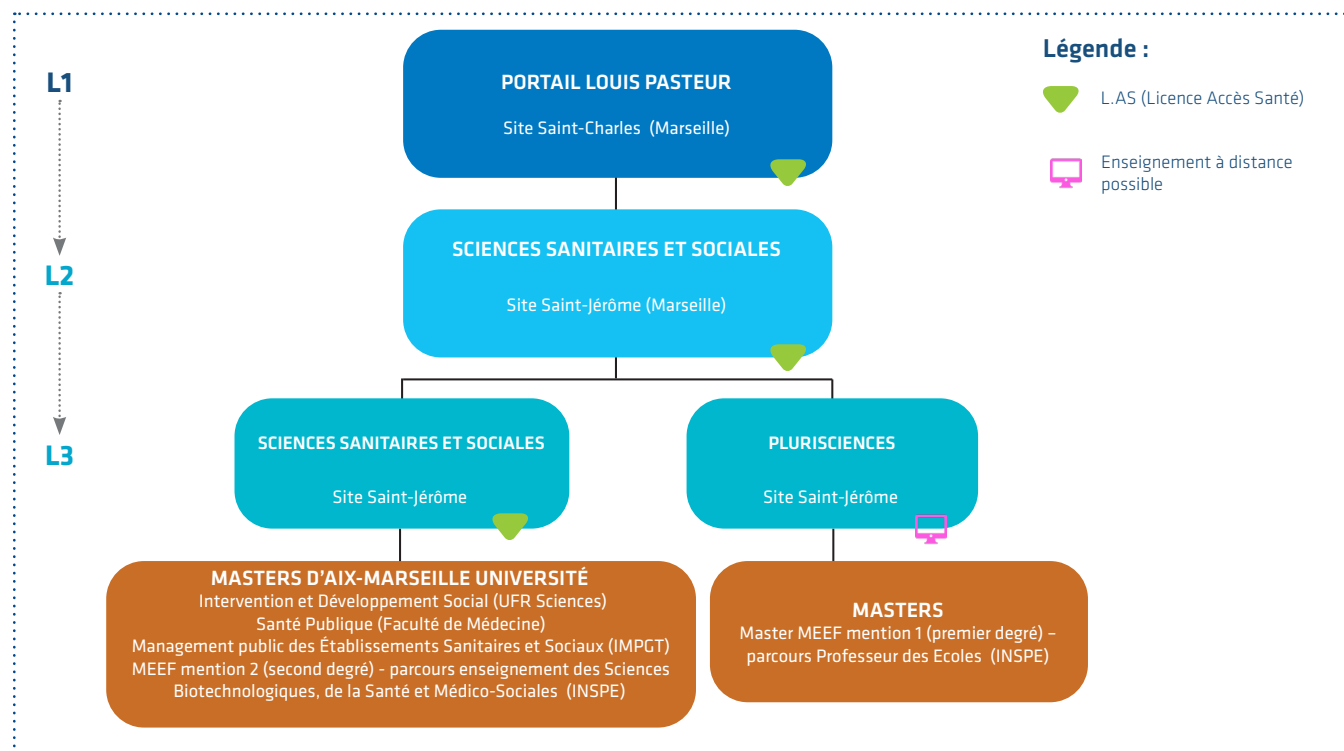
L1

L2

L3

PORTAIL LOUIS PASTEUR

Site Saint-Charles (Marseille)

SCIENCES SANITAIRES ET SOCIALES

Site Saint-Jérôme (Marseille)

SCIENCES SANITAIRES ET SOCIALES

Site Saint-Jérôme

PLURISCIENCES

Site Saint-Jérôme

MASTERS D'AIX-MARSEILLE UNIVERSITÉ
Intervention et Développement Social (UFR Sciences)
Santé Publique (Faculté de Médecine)
Management public des Établissements Sanitaires et Sociaux (IMPGT)
MEEF mention 2 (second degré) - parcours enseignement des Sciences Biotechnologiques, de la Santé et Médico-Sociales (INSPE)

MASTERS
Master MEEF mention 1 (premier degré) – parcours Professeur des Ecoles (INSPE)

Légende :

L.AS (Licence Accès Santé)

Enseignement à distance possible